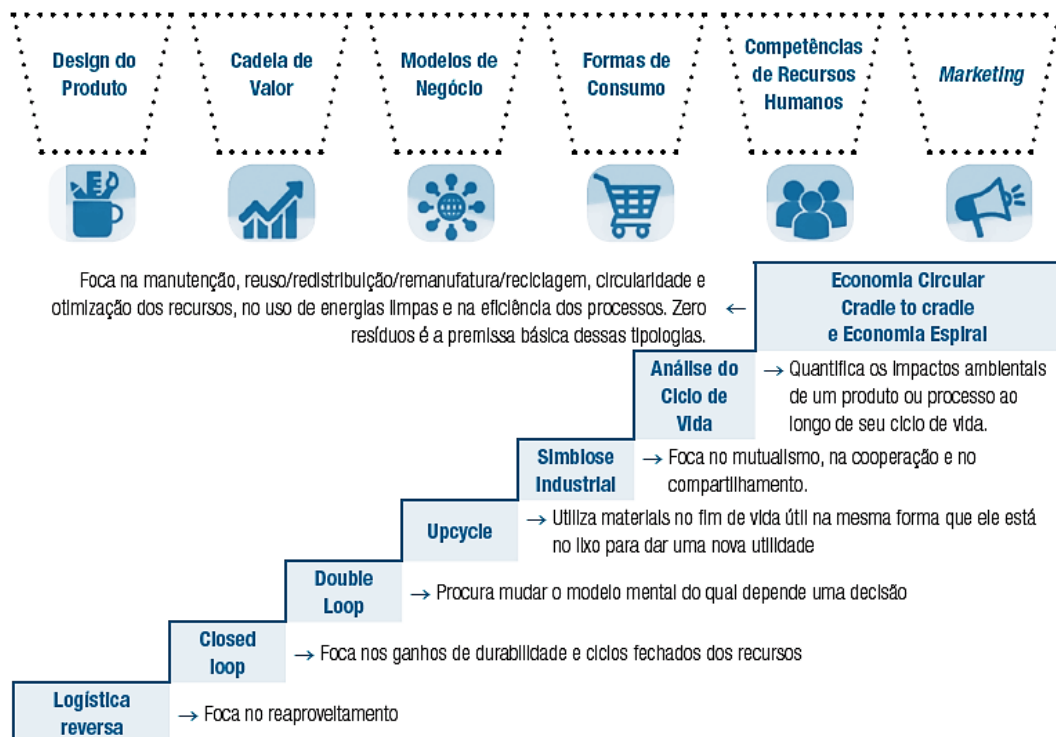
Design do Produto

Cadeia de Valor

Modelos de Negócio

Formas de Consumo

Competências de Recursos Humanos

Marketing

Foca na manutenção, reuso/redistribuição/remanufatura/reciclagem, circularidade e otimização dos recursos, no uso de energias limpas e na eficiência dos processos. Zero resíduos é a premissa básica dessas tipologias. ←

Economia Circular Cradle to cradle e Economia Espiral

Análise do Ciclo de Vida

→ Quantifica os impactos ambientais de um produto ou processo ao longo de seu ciclo de vida.

Simbiose Industrial

→ Foca no mutualismo, na cooperação e no compartilhamento.

Upcycle

→ Utiliza materiais no fim de vida útil na mesma forma que ele está no lixo para dar uma nova utilidade

Double Loop

→ Procura mudar o modelo mental do qual depende uma decisão

Closed loop

→ Foca nos ganhos de durabilidade e ciclos fechados dos recursos

Logística reversa

→ Foca no reaproveitamento